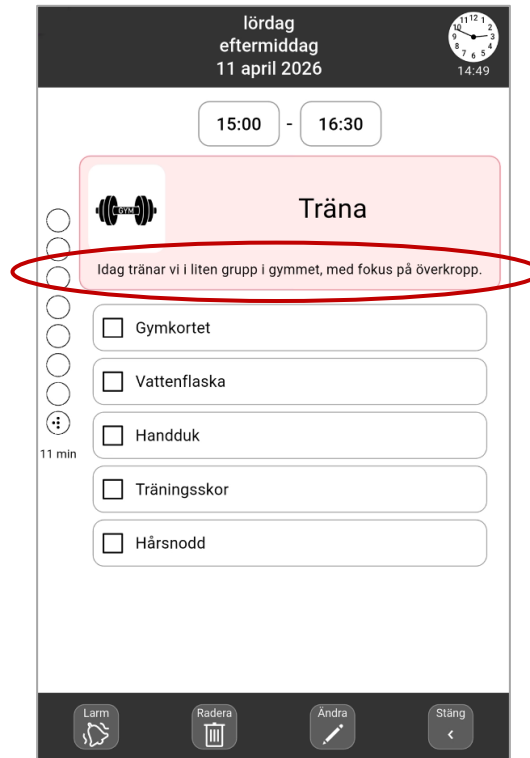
lördag
eftermiddag
11 april 2026

12 11 1 10 2 9 3 8 4 7 5 6
14:49

15:00 - 16:30

GYM

Träna

Idag tränar vi i liten grupp i gymmet, med fokus på överkropp.

11 min

Gymkortet

Vattenflaska

Handduk

Träningsskor

Hårsnodd

Larm

Radera

Ändra

Stäng